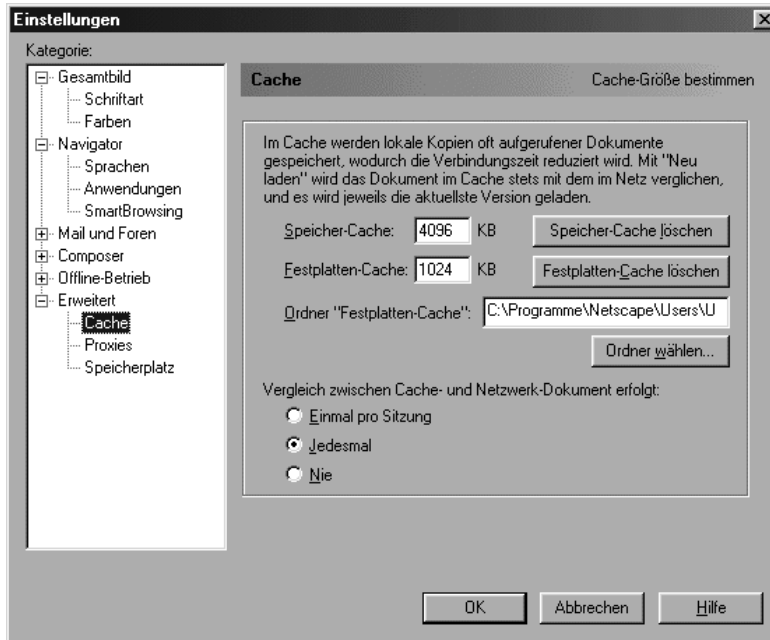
Einstellungen

Kategorie:

Gesamtbild
Schriftart
Farben
Navigator
Sprachen
Anwendungen
SmartBrowsing
Mail und Foren
Composer
Offline-Betrieb
Erweitert
Cache
Proxies
Speicherplatz

Cache

Cache-Größe bestimmen

Im Cache werden lokale Kopien oft aufgerufener Dokumente gespeichert, wodurch die Verbindungszeit reduziert wird. Mit "Neu laden" wird das Dokument im Cache stets mit dem im Netz verglichen, und es wird jeweils die aktuellste Version geladen.

Speicher-Cache: 4096 KB

Speicher-Cache löschen

Festplatten-Cache: 1024 KB

Festplatten-Cache löschen

Ordner "Festplatten-Cache": C:\Programme\Netscape\Users\U

Ordner wählen...

Vergleich zwischen Cache- und Netzwerk-Dokument erfolgt:

Einmal pro Sitzung

Jedesmal

Nie

OK

Abbrechen

Hilfe